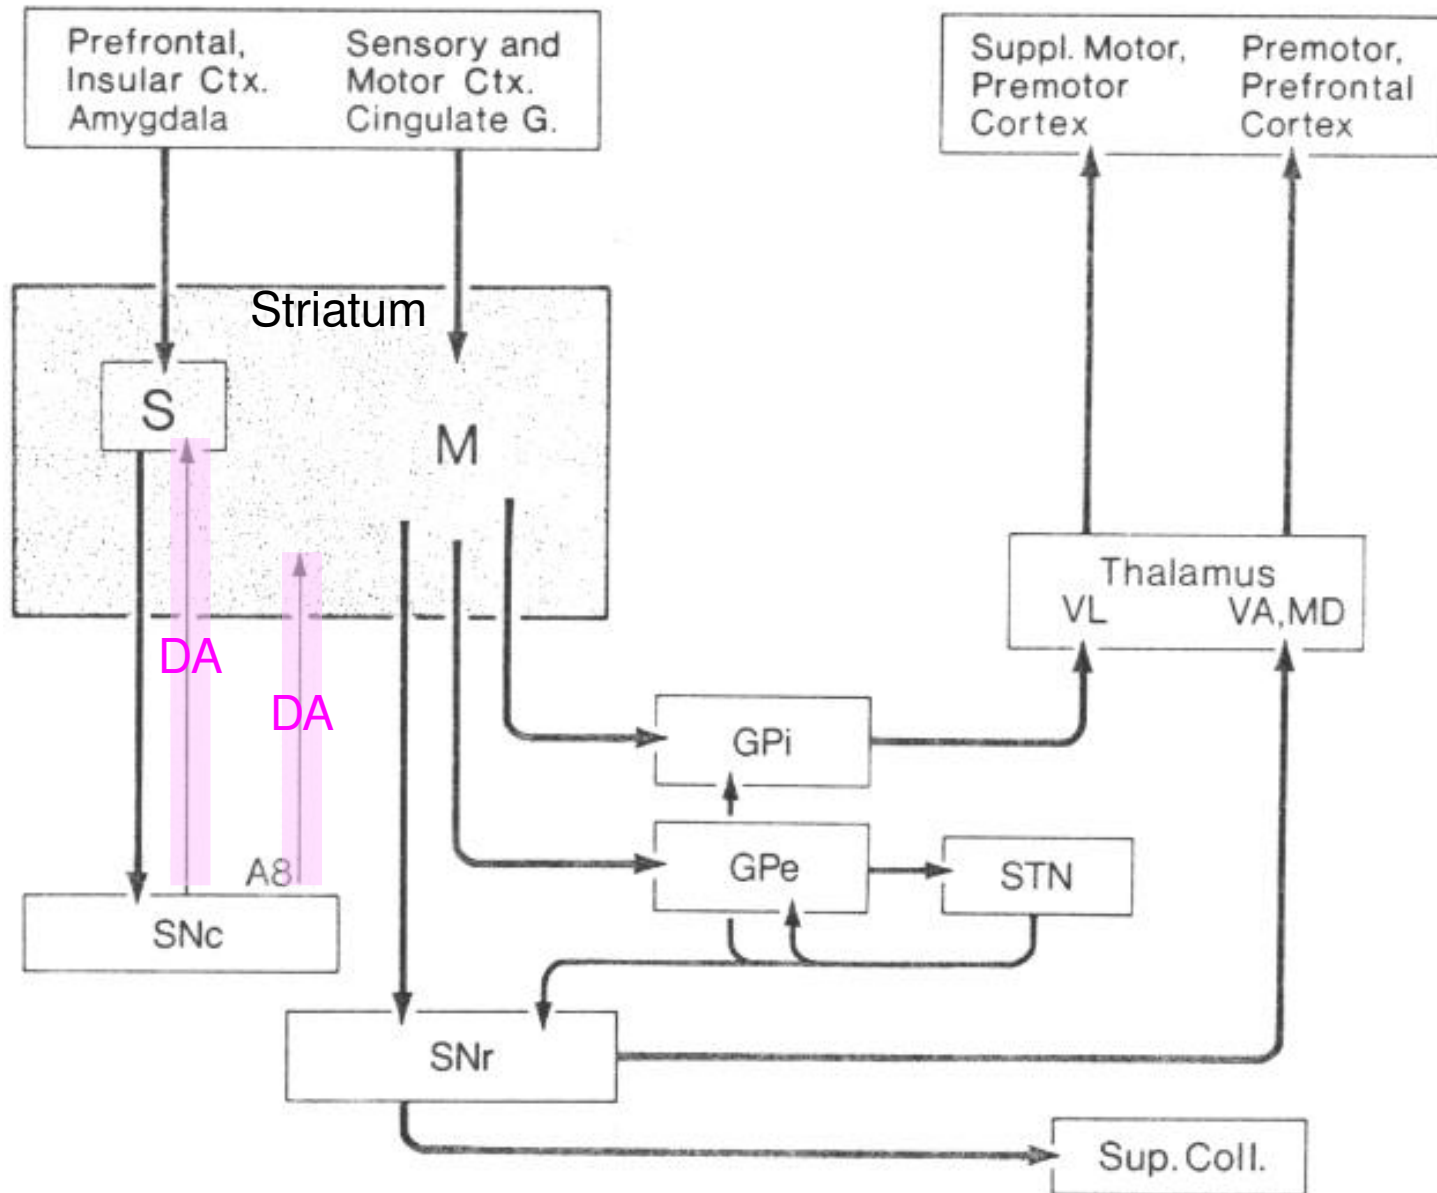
Prefrontal, Insular Ctx. Amygdala

Sensory and Motor Ctx. Cingulate G.

Suppl. Motor, Premotor Cortex

Premotor, Prefrontal Cortex

Striatum

S

M

DA

DA

A8

SNc

Thalamus
VL
VA, MD

GPi

GPe

STN

SNr

Sup. Coll.